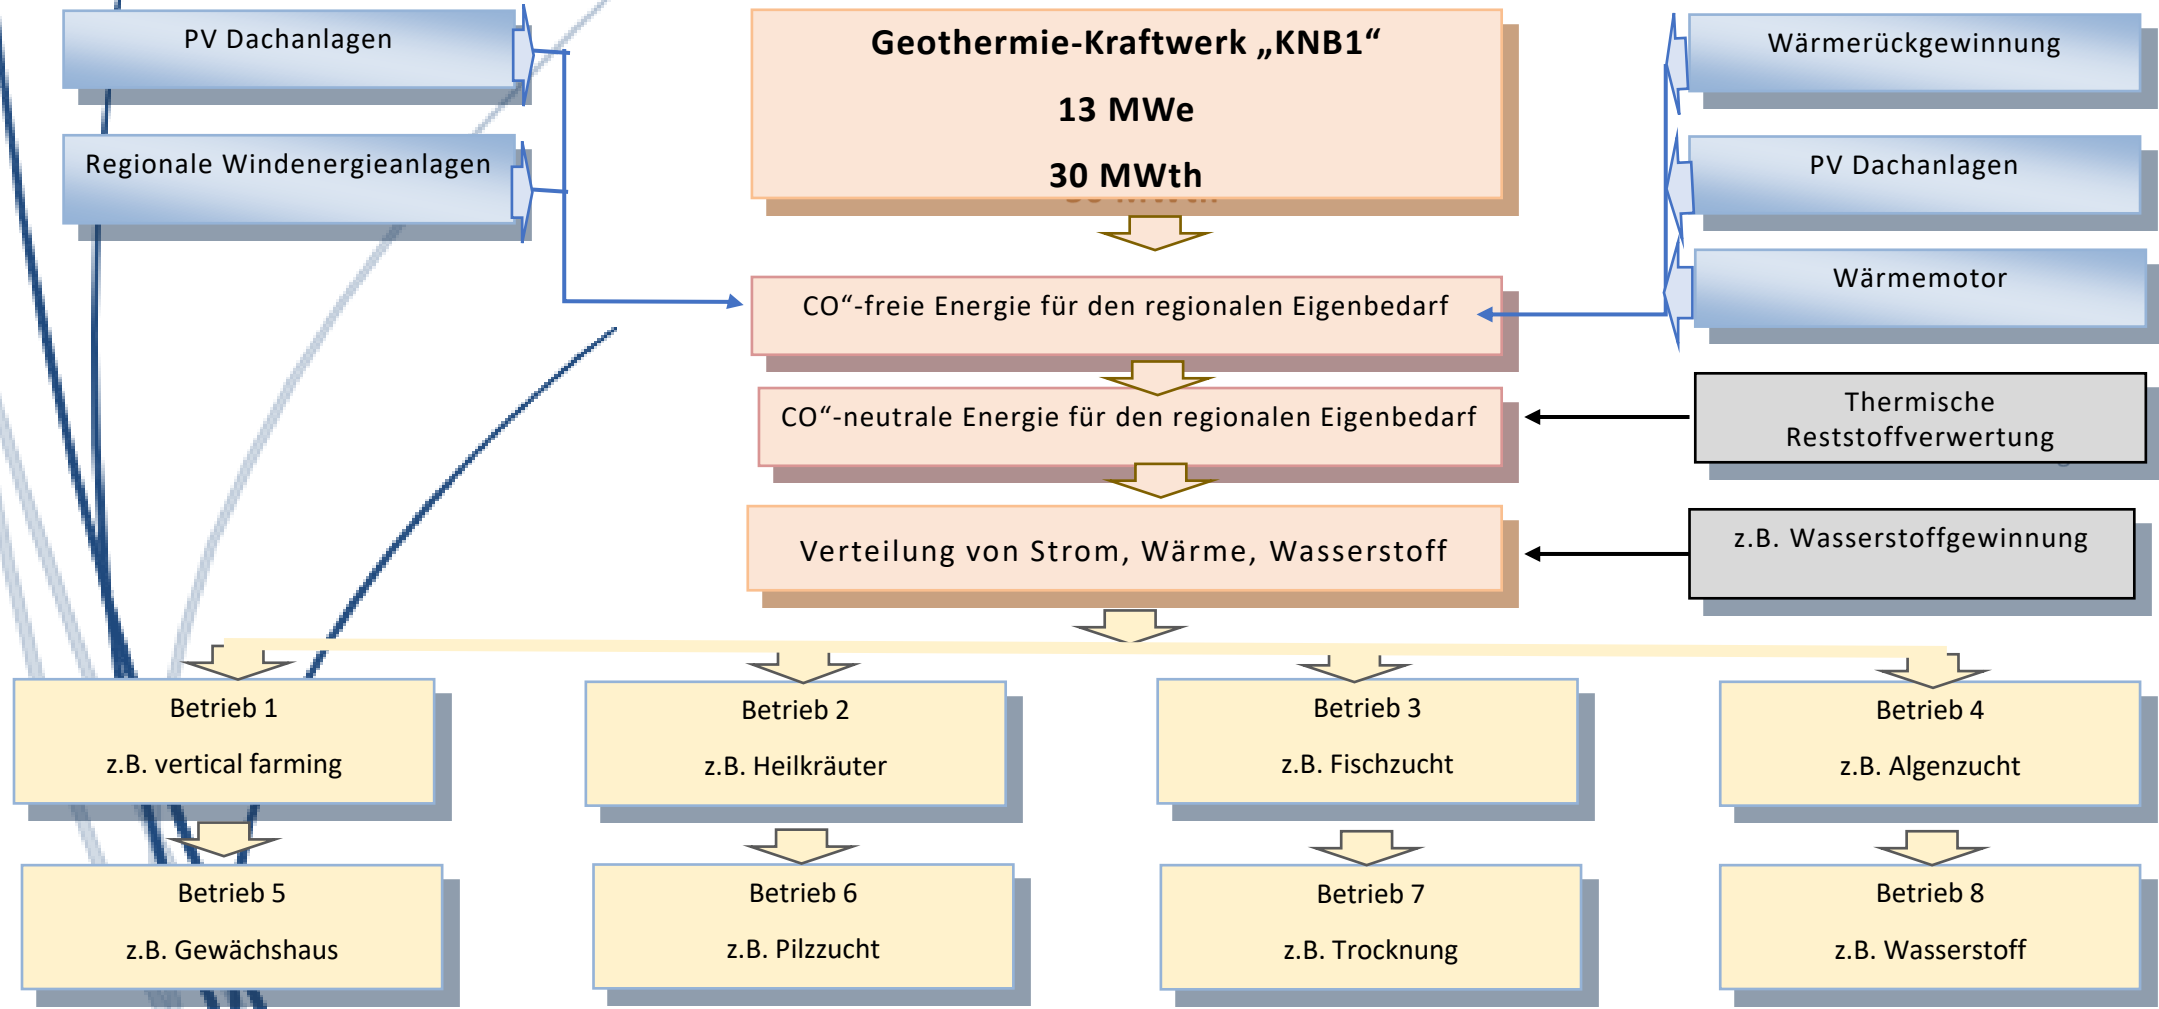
PV Dachanlagen

Regionale Windenergieanlagen

Geothermie-Kraftwerk „KNB1“

13 MWe

30 MWth

Wärmerückgewinnung

PV Dachanlagen

Wärmemotor

CO“-freie Energie für den regionalen Eigenbedarf

CO“-neutrale Energie für den regionalen Eigenbedarf

Thermische Reststoffverwertung

Verteilung von Strom, Wärme, Wasserstoff

z.B. Wasserstoffgewinnung

Betrieb 1

z.B. vertical farming

Betrieb 2

z.B. Heilkräuter

Betrieb 3

z.B. Fischzucht

Betrieb 4

z.B. Algenzucht

Betrieb 5

z.B. Gewächshaus

Betrieb 6

z.B. Pilzzucht

Betrieb 7

z.B. Trocknung

Betrieb 8

z.B. Wasserstoff